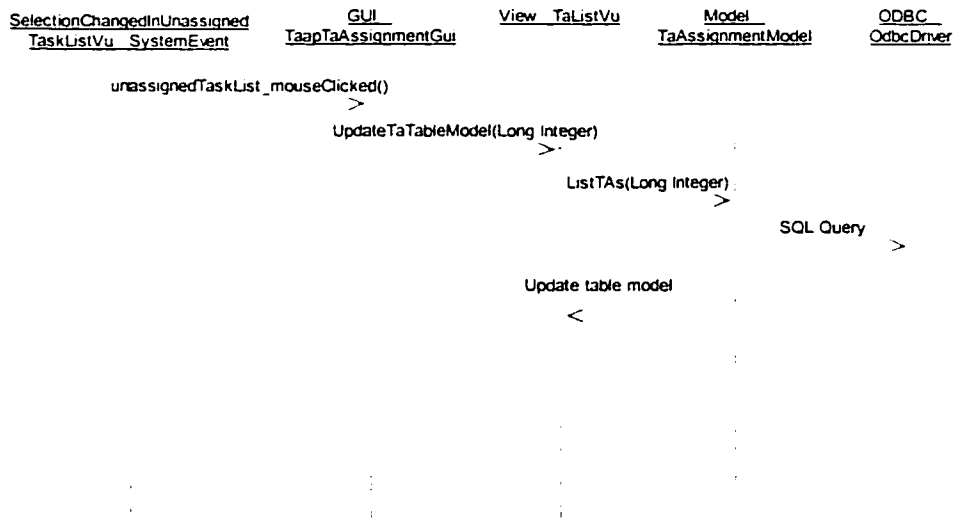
SelectionChangedInUnassigned TaskListVu_SystemEvent

GUI_ TaapTaAssignmentGui

View_TaListVu

Model_ TaAssignmentModel

ODBC_ OdbcDriver

unassignedTaskList_mouseClicked()

UpdateTaTableModel(Long Integer)

ListTAs(Long Integer)

SQL Query

Update table model